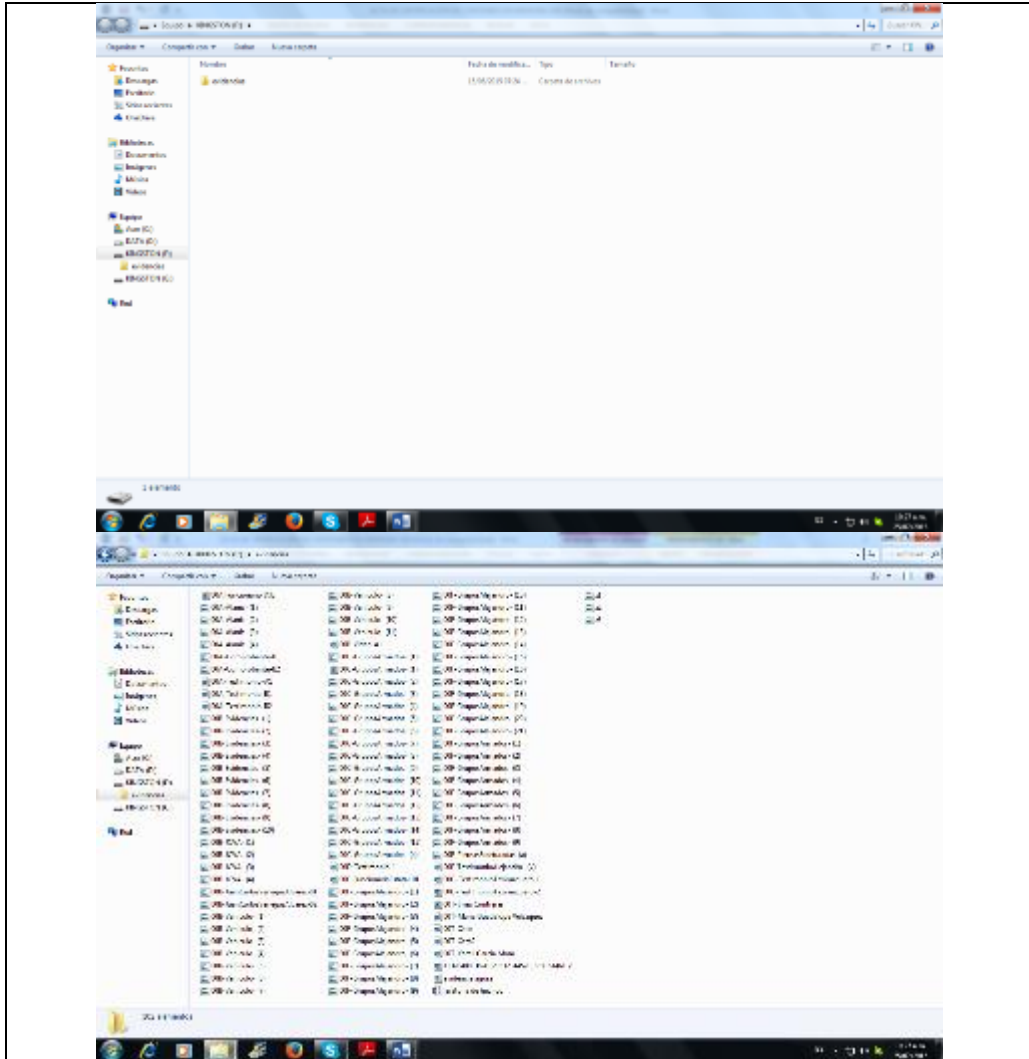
Equipo ▸ KINGSTON (F:) ▸

Organizar ▾ Compartir con ▾ Grabar Nueva carpeta

Favoritos
Descargas
Escritorio
Sitios recientes
OneDrive

Bibliotecas
Documentos
Imágenes
Música
Vídeos

Equipo
Acer (C:)
DATA (D:)
KINGSTON (F:)
evidencias
KINGSTON (G:)

Red

Nombre | Fecha de modifica... | Tipo | Tamaño
evidencias | 15/06/2015 10:24 | Carpeta de archivos

1 elemento

Equipo ▸ KINGSTON (F:) ▸ evidencias

Organizar ▾ Compartir con ▾ Grabar Nueva carpeta

Favoritos
Descargas
Escritorio
Sitios recientes
OneDrive

Bibliotecas
Documentos
Imágenes
Música
Vídeos

Equipo
Acer (C:)
DATA (D:)
KINGSTON (F:)
evidencias
KINGSTON (G:)

Red

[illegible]

304 elementos